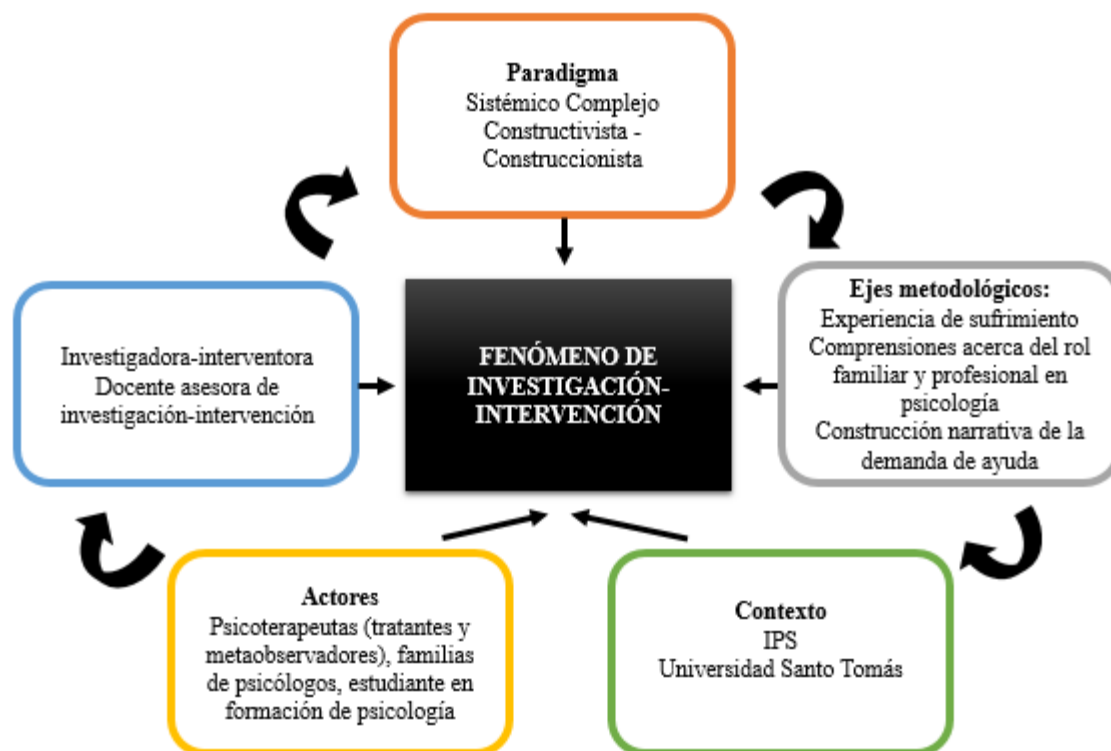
Paradigma
Sistémico Complejo
Constructivista - Construccionista

Investigadora-interventora
Docente asesora de investigación-intervención

FENÓMENO DE INVESTIGACIÓN-INTERVENCIÓN

Ejes metodológicos:
Experiencia de sufrimiento
Comprensiones acerca del rol familiar y profesional en psicología
Construcción narrativa de la demanda de ayuda

Actores
Psicoterapeutas (tratantes y metaobservadores), familias de psicólogos, estudiante en formación de psicología

Contexto
IPS
Universidad Santo Tomás